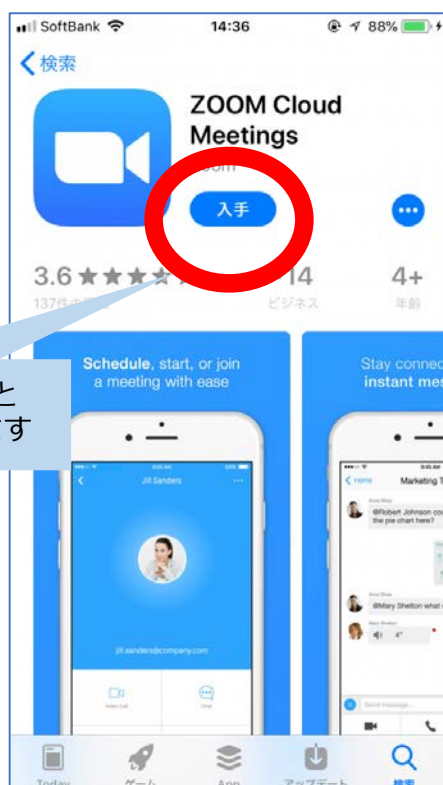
SoftBank 14:36 88%

検索

ZOOM Cloud Meetings

zoom

入手

3.6 ★★★★

137件の評価

14

ビジネス

4+

年齢

と
す

Schedule, start, or join a meeting with ease

Jill Sanders

jill.sanders@company.com

Stay connec
instant mes

Home

Marketing T

@Robert Johnson cou the pie chart here?

@Mary Shelton what

Today

ゲーム

App

アップデート

検索